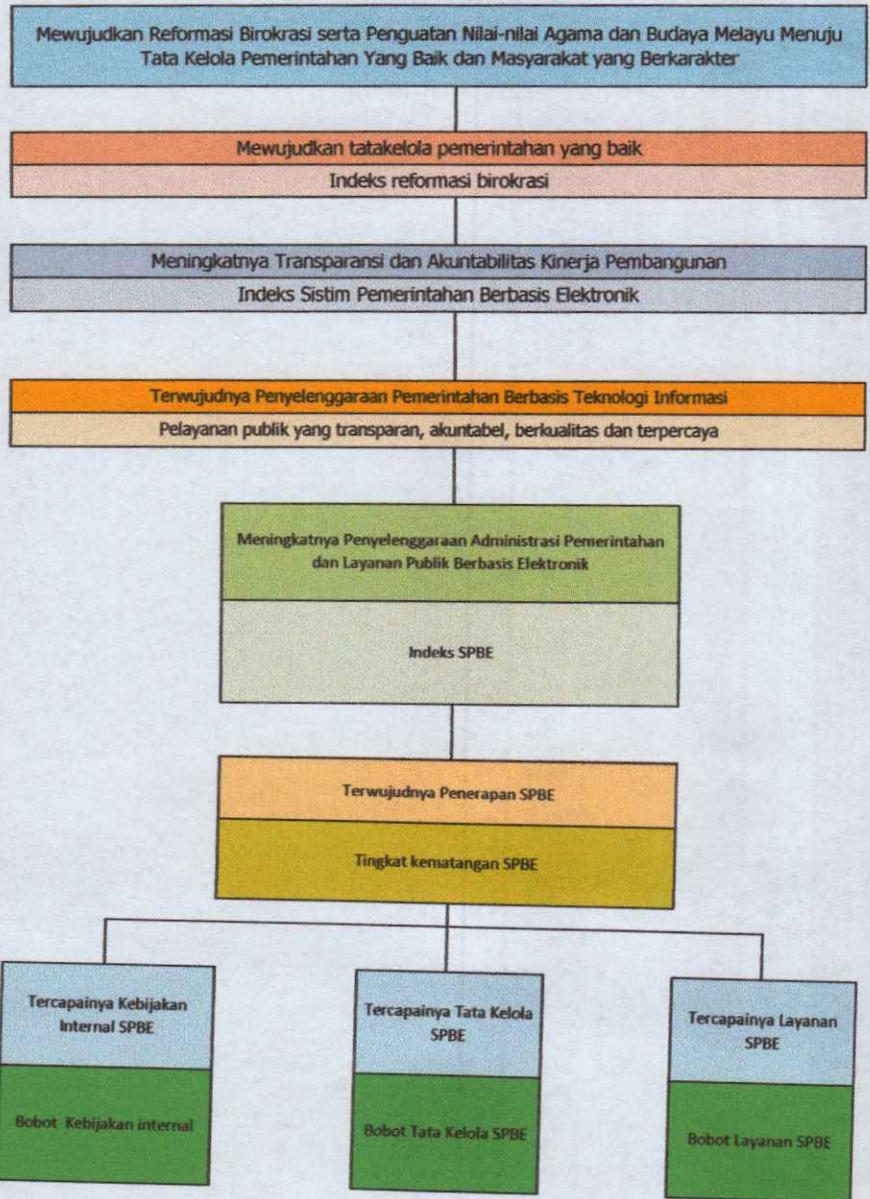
Mewujudkan Reformasi Birokrasi serta Penguatan Nilai-nilai Agama dan Budaya Melayu Menuju Tata Kelola Pemerintahan Yang Baik dan Masyarakat yang Berkarakter

Mewujudkan tatakelola pemerintahan yang baik

Indeks reformasi birokrasi

Meningkatnya Transparansi dan Akuntabilitas Kinerja Pembangunan

Indeks Sistim Pemerintahan Berbasis Elektronik

Terwujudnya Penyelenggaraan Pemerintahan Berbasis Teknologi Informasi

Pelayanan publik yang transparan, akuntabel, berkualitas dan terpercaya

Meningkatnya Penyelenggaraan Administrasi Pemerintahan dan Layanan Publik Berbasis Elektronik

Indeks SPBE

Terwujudnya Penerapan SPBE

Tingkat kematangan SPBE

Tercapainya Kebijakan Internal SPBE

Bobot Kebijakan internal

Tercapainya Tata Kelola SPBE

Bobot Tata Kelola SPBE

Tercapainya Layanan SPBE

Bobot Layanan SPBE